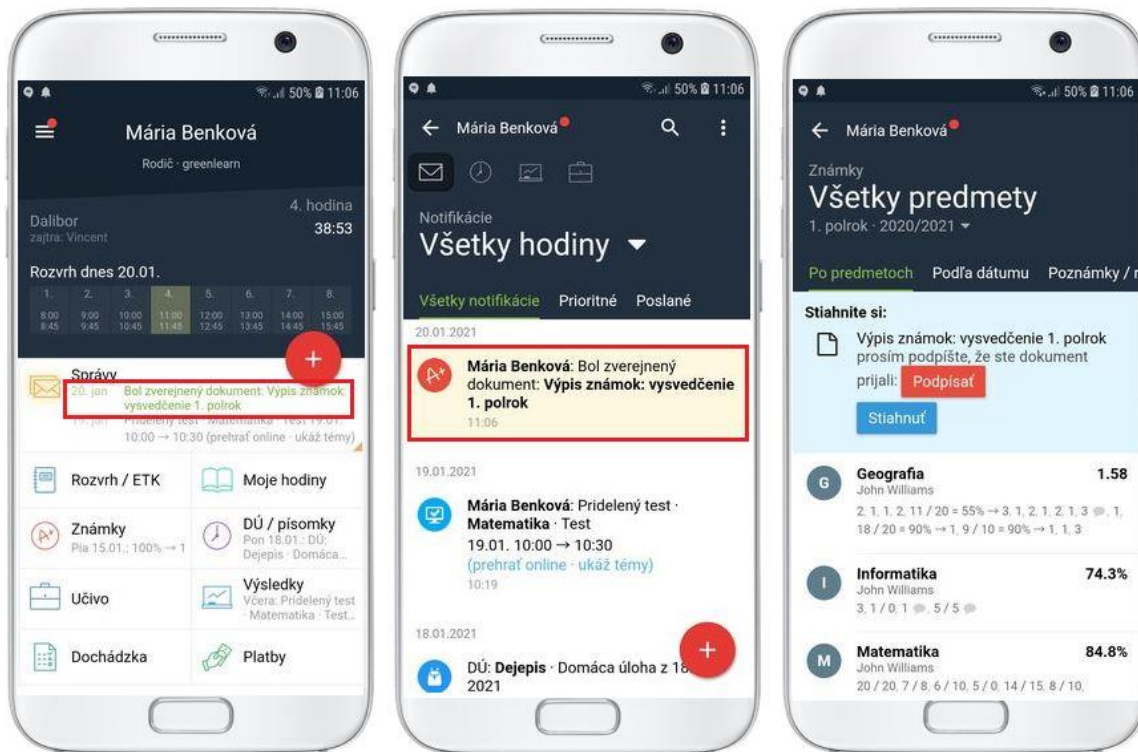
50% 11:06

Mária Benková
Rodič · greenlearn

Dalibor
zajtra: Vincent
4. hodina
38:53

Rozvrh dnes 20.01.

| 1. | 2. | 3. | 4. | 5. | 6. | 7. | 8. |
|---|---|---|---|---|---|---|---|
| 8:00 8:45 | 9:00 9:45 | 10:00 10:45 | 11:00 11:45 | 12:00 12:45 | 13:00 13:45 | 14:00 14:45 | 15:00 15:45 |

+

Správy
20. jan Bol zverejnený dokument: Výpis známok: vysvedčenie 1. polrok
19. jan Pridelený test · Matematika · Test 19.01. 10:00 → 10:30 (prehrať online · ukáž témy)

Rozvrh / ETK
Moje hodiny
Známky
Pia 15.01.: 100% → 1
DÚ / písomky
Pon 18.01.: DÚ: Dejepis · Domáca...
Učivo
Výsledky
Včera: Pridelený test · Matematika · Test...
Dochádzka
Platby

50% 11:06

Mária Benková

Notifikácie
Všetky hodiny

Všetky notifikácie Prioritné Poslané

20.01.2021

Mária Benková: Bol zverejnený dokument: Výpis známok: vysvedčenie 1. polrok
11:06

19.01.2021

Mária Benková: Pridelený test · Matematika · Test
19.01. 10:00 → 10:30
(prehrať online · ukáž témy)
10:19

18.01.2021

DÚ: Dejepis · Domáca úloha z 18 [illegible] 2021

+

50% 11:06

Mária Benková

Známky
Všetky predmety
1. polrok · 2020/2021

Po predmetoch Podľa dátumu Poznámky / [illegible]

Stiahnite si:
Výpis známok: vysvedčenie 1. polrok
prosím podpíšte, že ste dokument prijali: Podpísať
Stiahnuť

Geografia 1.58
John Williams
2, 1, 1, 2, 11 / 20 = 55% → 3, 1, 2, 1, 2, 1, 3, 1,
18 / 20 = 90% → 1, 9 / 10 = 90% → 1, 1, 3

Informatika 74.3%
John Williams
3, 1 / 0, 1, 5 / 5

Matematika 84.8%
John Williams
20 / 20, 7 / 8, 6 / 10, 5 / 0, 14 / 15, 8 / 10,